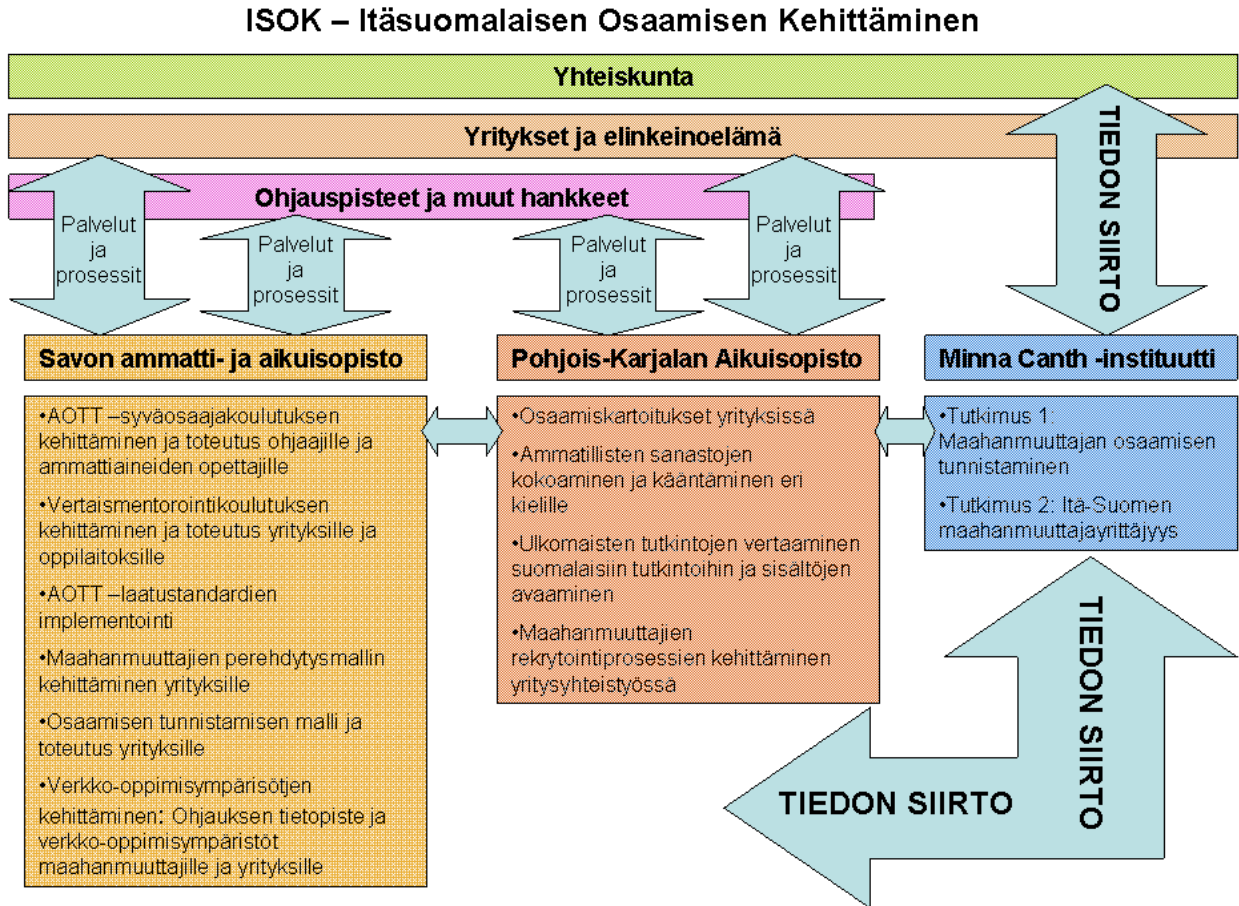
ISOK – Itäsuomalaisen Osaamisen Kehittäminen

Yhteiskunta

Yritykset ja elinkeinoelämä

TIEDON SIIRTO

Ohjauspisteet ja muut hankkeet

Palvelut ja prosessit

Palvelut ja prosessit

Palvelut ja prosessit

Palvelut ja prosessit

Savon ammatti- ja aikuisopisto

Pohjois-Karjalan Aikuisopisto

Minna Canth -instituutti

•AOTT –syväosaajakoulutuksen kehittäminen ja toteutus ohjaajille ja ammattiaineiden opettajille

•Vertaismentorointikoulutuksen kehittäminen ja toteutus yrityksille ja oppilaitoksille

•AOTT –laatustandardien implementointi

•Maahanmuuttajien perehdytysmallin kehittäminen yrityksille

•Osaamisen tunnistamisen malli ja toteutus yrityksille

•Verkko-oppimisympärisötjen kehittäminen: Ohjauksen tietopiste ja verkko-oppimisympäristöt maahanmuuttajille ja yrityksille

•Osaamiskartoitukset yrityksissä

•Ammatillisten sanastojen kokoaminen ja kääntäminen eri kielille

•Ulkomaisten tutkintojen vertaaminen suomalaisiin tutkintoihin ja sisältöjen avaaminen

•Maahanmuuttajien rekrytointiprosessien kehittäminen yritysyhteistyössä

•Tutkimus 1: Maahanmuuttajan osaamisen tunnistaminen

•Tutkimus 2: Itä-Suomen maahanmuuttajayrittäjyys

TIEDON SIIRTO

TIEDON SIIRTO